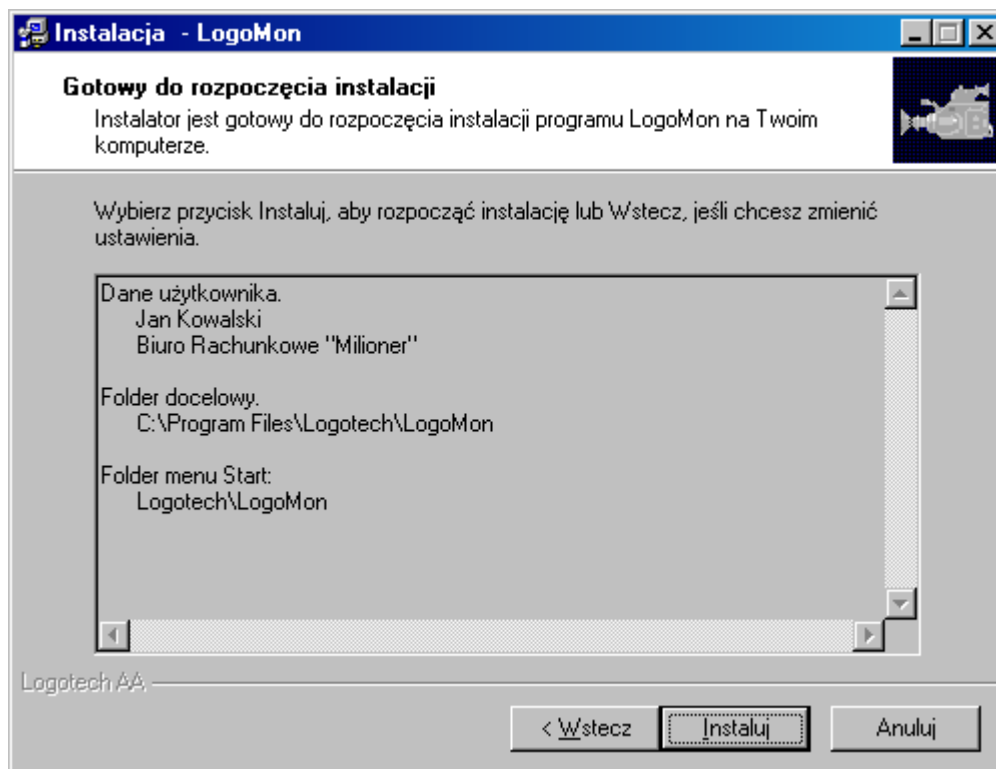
Instalacja - LogoMon

Gotowy do rozpoczęcia instalacji
Instalator jest gotowy do rozpoczęcia instalacji programu LogoMon na Twoim komputerze.

Wybierz przycisk Instaluj, aby rozpocząć instalację lub Wstecz, jeśli chcesz zmienić ustawienia.

Dane użytkownika.
Jan Kowalski
Biuro Rachunkowe "Milioner"

Folder docelowy.
C:\Program Files\Logotech\LogoMon

Folder menu Start:
Logotech\LogoMon

Logotech AA

< Wstecz
Instaluj
Anuluj